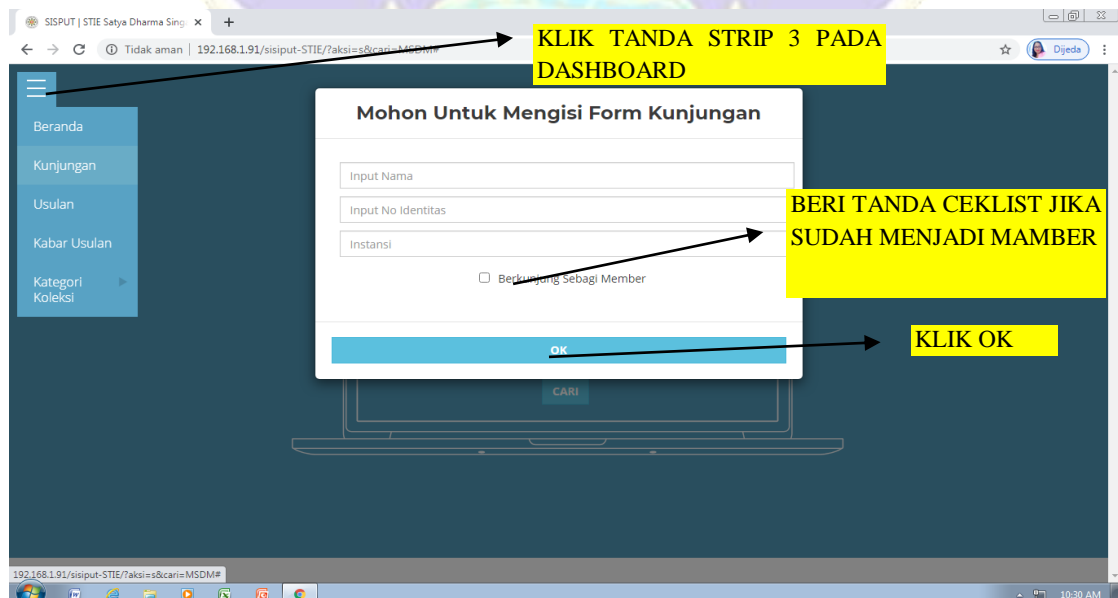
SISPUT | STIE Satya Dharma Sing ×

Tidak aman | 192.168.1.91/sisiput-STIE/?aksi=s&cari=MSDM#

Dijeda

KLIK TANDA STRIP 3 PADA DASHBOARD

Beranda

Kunjungan

Usulan

Kabar Usulan

Kategori Koleksi

Mohon Untuk Mengisi Form Kunjungan

Input Nama

Input No Identitas

Instansi

Berkunjung Sebagi Member

BERI TANDA CEKLIST JIKA SUDAH MENJADI MAMBER

OK

KLIK OK

CARI

192.168.1.91/sisiput-STIE/?aksi=s&cari=MSDM#

10:30 AM